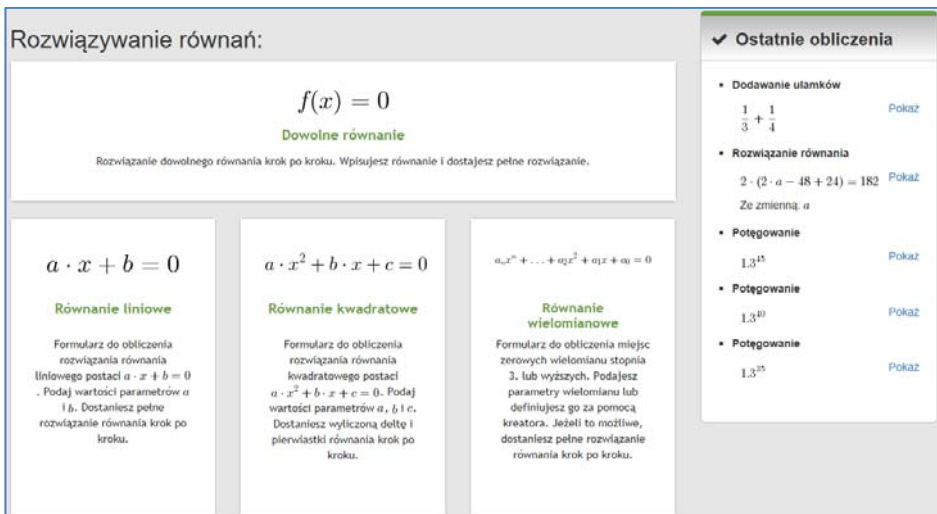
Rozwiązywanie równań:

$f(x) = 0$

Dowolne równanie

Rozwiązanie dowolnego równania krok po kroku. Wpisujesz równanie i dostajesz pełne rozwiązanie.

$a \cdot x + b = 0$

Równanie liniowe

Formularz do obliczenia rozwiązania równania liniowego postaci $a \cdot x + b = 0$. Podaj wartości parametrów $a$ i $b$. Dostaniesz pełne rozwiązanie równania krok po kroku.

$a \cdot x^2 + b \cdot x + c = 0$

Równanie kwadratowe

Formularz do obliczenia rozwiązania równania kwadratowego postaci $a \cdot x^2 + b \cdot x + c = 0$. Podaj wartości parametrów $a$, $b$ i $c$. Dostaniesz wyliczoną deltę i pierwiastki równania krok po kroku.

$a_n x^n + \ldots + a_2 x^2 + a_1 x + a_0 = 0$

Równanie wielomianowe

Formularz do obliczenia miejsc zerowych wielomianu stopnia 3. lub wyższych. Podajesz parametry wielomianu lub definiujesz go za pomocą kreatora. Jeżeli to możliwe, dostaniesz pełne rozwiązanie równania krok po kroku.

✔ Ostatnie obliczenia

• Dodawanie ułamków
$\frac{1}{3} + \frac{1}{4}$
Pokaż

• Rozwiązanie równania
$2 \cdot (2 \cdot a - 48 + 24) = 182$
Pokaż
Ze zmienną: $a$

• Potęgowanie
$1.3^{45}$
Pokaż

• Potęgowanie
$1.3^{40}$
Pokaż

• Potęgowanie
$1.3^{35}$
Pokaż